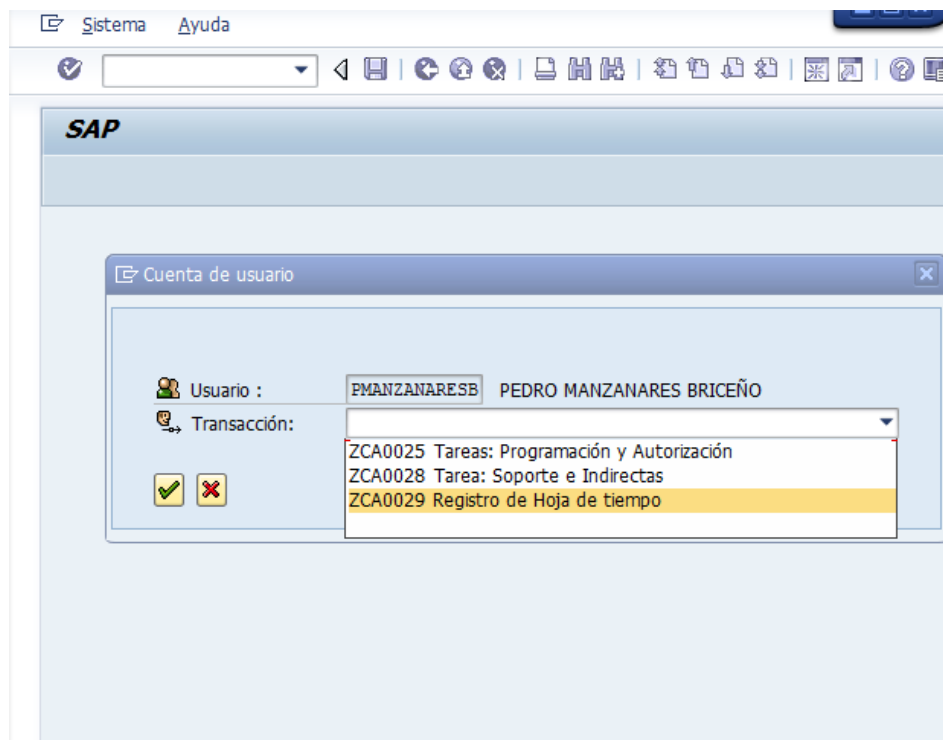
Sistema Ayuda

SAP

Cuenta de usuario

Usuario : PMANZANARESB PEDRO MANZANARES BRICEÑO
Transacción:

ZCA0025 Tareas: Programación y Autorización
ZCA0028 Tarea: Soporte e Indirectas
ZCA0029 Registro de Hoja de tiempo